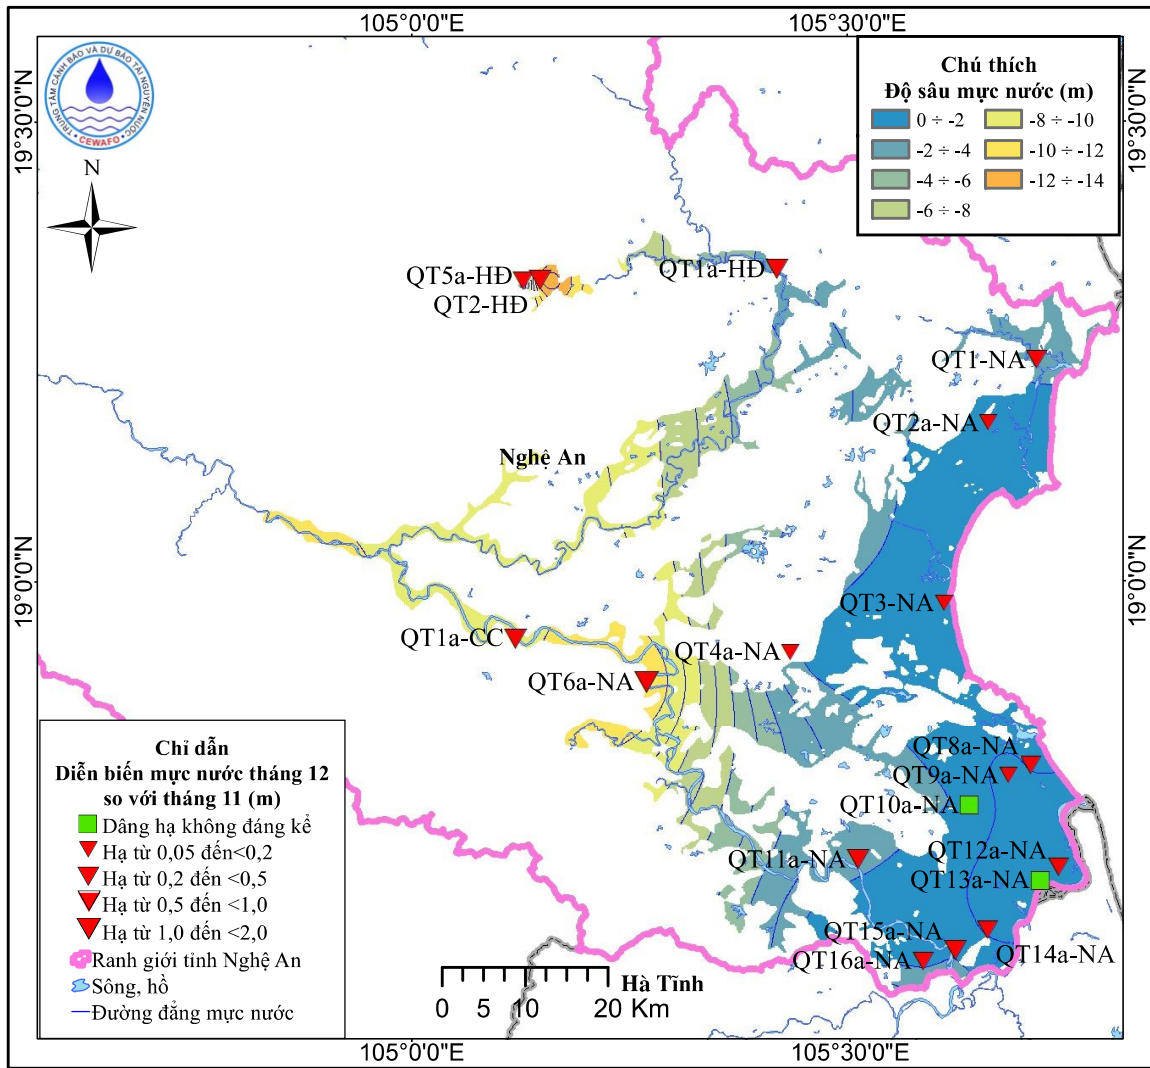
105°0'0"E
105°30'0"E
19°30'0"N
19°30'0"N
19°0'0"N
19°0'0"N
105°0'0"E
105°30'0"E

TRUNG TÂM CẢNH BÁO VÀ DỰ BÁO TÀI NGUYÊN NƯỚC
CEWAFO

N

Chú thích
Độ sâu mực nước (m)

| | | | |
|---|---|---|---|
| | 0 ÷ -2 | | -8 ÷ -10 |
| | -2 ÷ -4 | | -10 ÷ -12 |
| | -4 ÷ -6 | | -12 ÷ -14 |
| | -6 ÷ -8 | | |

QT5a-HĐ
QT2-HĐ
QT1a-HĐ
QT1-NA
QT2a-NA
Nghệ An
QT3-NA
QT1a-CC
QT4a-NA
QT6a-NA
QT8a-NA
QT9a-NA
QT10a-NA
QT11a-NA
QT12a-NA
QT13a-NA
QT15a-NA
QT16a-NA
QT14a-NA
Hà Tĩnh
0 5 10 20 Km

Chỉ dẫn
Diễn biến mực nước tháng 12 so với tháng 11 (m)
Dâng hạ không đáng kể
Hạ từ 0,05 đến<0,2
Hạ từ 0,2 đến <0,5
Hạ từ 0,5 đến <1,0
Hạ từ 1,0 đến <2,0
Ranh giới tỉnh Nghệ An
Sông, hồ
Đường đẳng mực nước